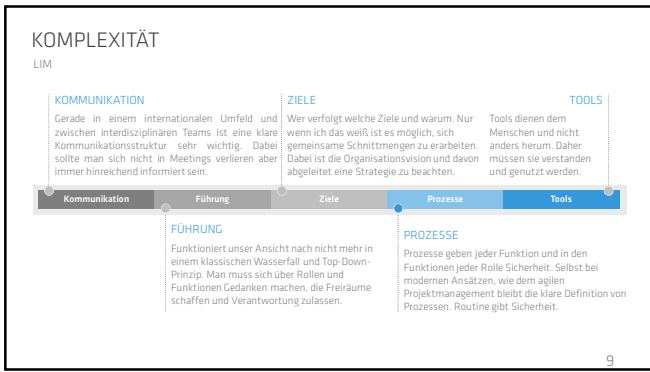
KOMPLEXITÄT

LIM

KOMMUNIKATION

Gerade in einem internationalen Umfeld und zwischen interdisziplinären Teams ist eine klare Kommunikationsstruktur sehr wichtig. Dabei sollte man sich nicht in Meetings verlieren aber immer hinreichend informiert sein.

ZIELE

Wer verfolgt welche Ziele und warum. Nur wenn ich das weiß ist es möglich, sich gemeinsame Schnittmengen zu erarbeiten. Dabei ist die Organisationsvision und davon abgeleitet eine Strategie zu beachten.

TOOLS

Tools dienen dem Menschen und nicht anders herum. Daher müssen sie verstanden und genutzt werden.

Kommunikation | Führung | Ziele | Prozesse | Tools

FÜHRUNG

Funktioniert unser Ansicht nach nicht mehr in einem klassischen Wasserfall und Top-Down-Prinzip. Man muss sich über Rollen und Funktionen Gedanken machen, die Freiräume schaffen und Verantwortung zulassen.

PROZESSE

Prozesse geben jeder Funktion und in den Funktionen jeder Rolle Sicherheit. Selbst bei modernen Ansätzen, wie dem agilen Projektmanagement bleibt die klare Definition von Prozessen. Routine gibt Sicherheit.

9